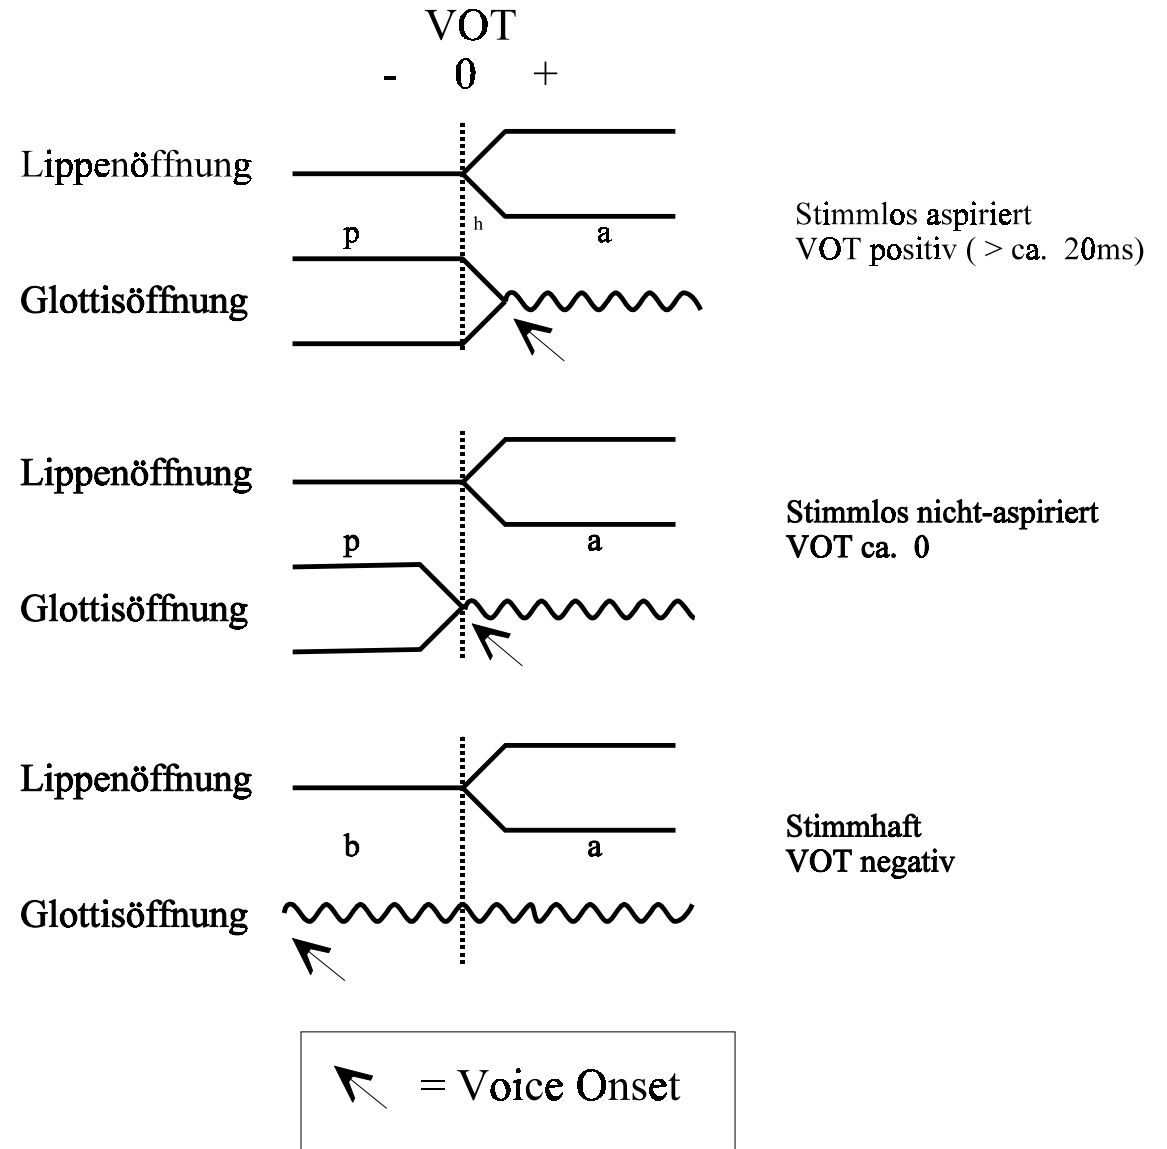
VOT
- 0 +

Lippenöffnung

p h a

Glottisöffnung

Stimmlos aspiriert
VOT positiv ( > ca. 20ms)

Lippenöffnung

p a

Glottisöffnung

Stimmlos nicht-aspiriert
VOT ca. 0

Lippenöffnung

b a

Glottisöffnung

Stimmhaft
VOT negativ

= Voice Onset